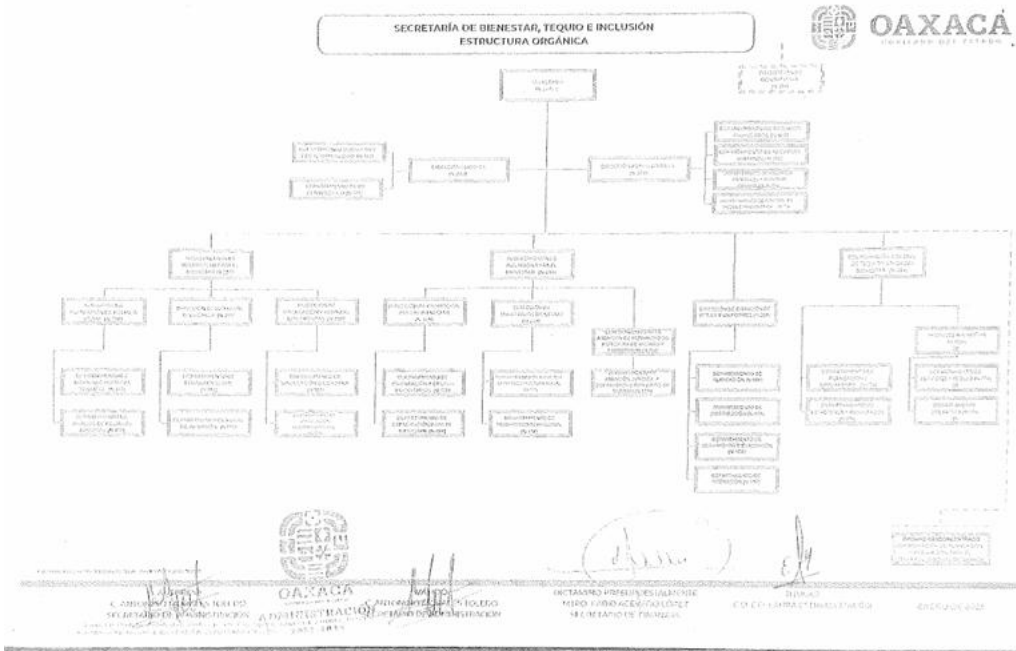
SECRETARÍA DE BIENESTAR, TEQUIO E INCLUSIÓN
ESTRUCTURA ORGÁNICA

OAXACA
GOBIERNO DEL ESTADO

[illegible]

OAXACA
ADMINISTRACIÓN
2022-2028

C. ANTONIO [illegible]
SECRETARIO DE ADMINISTRACIÓN

C. ANTONIO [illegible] TOLEDO
SECRETARIO DE ADMINISTRACIÓN

DICTAMINO PRESUPUESTALMENTE
MTRO. FARID ACEVEDO LÓPEZ
SECRETARIO DE FINANZAS

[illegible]

ENERO DE 2025